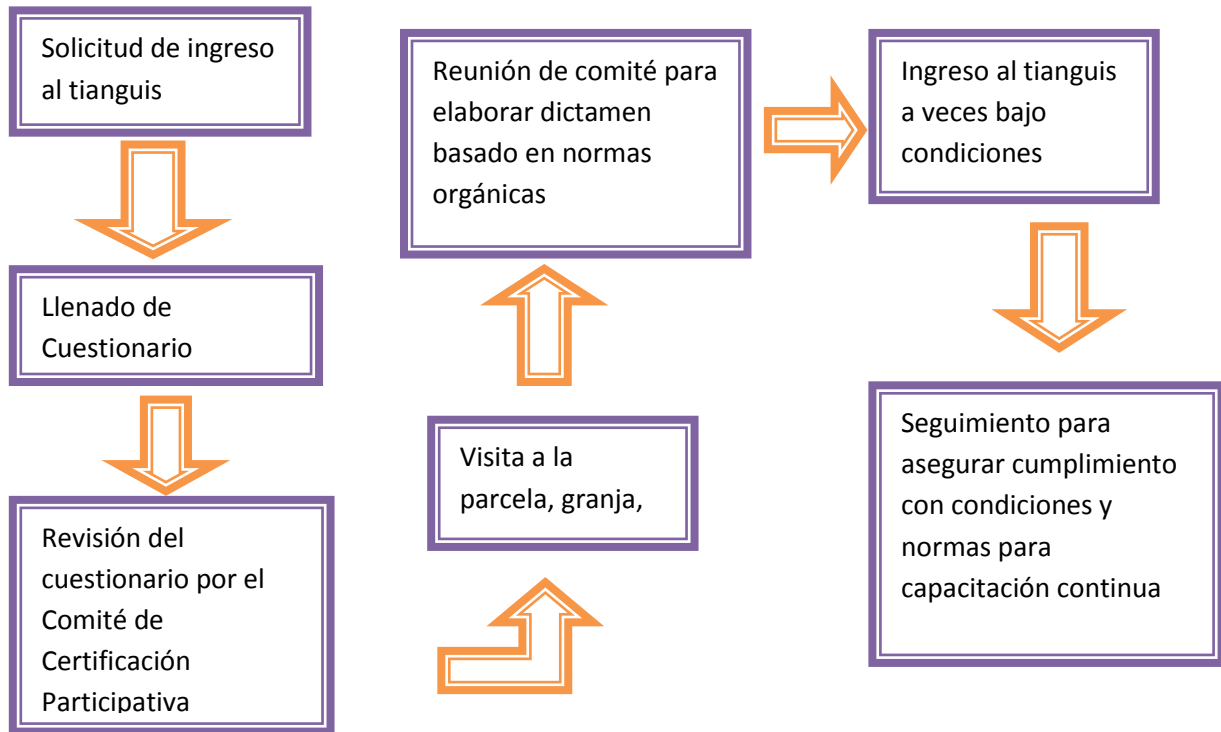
Solicitud de ingreso al tianguis

Llenado de Cuestionario

Revisión del cuestionario por el Comité de Certificación Participativa

Visita a la parcela, granja,

Reunión de comité para elaborar dictamen basado en normas orgánicas

Ingreso al tianguis a veces bajo condiciones

Seguimiento para asegurar cumplimiento con condiciones y normas para capacitación continua